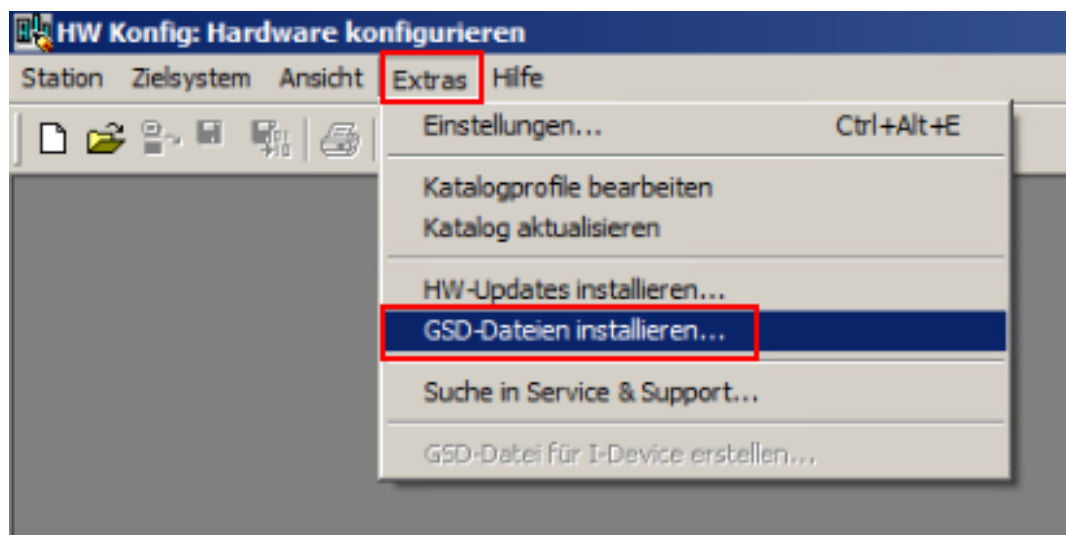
HW Konfig: Hardware konfigurieren

Station Zielsystem Ansicht Extras Hilfe

Einstellungen... Ctrl+Alt+E

Katalogprofile bearbeiten
Katalog aktualisieren

HW-Updates installieren...
GSD-Dateien installieren...

Suche in Service & Support...

GSD-Datei für I-Device erstellen...